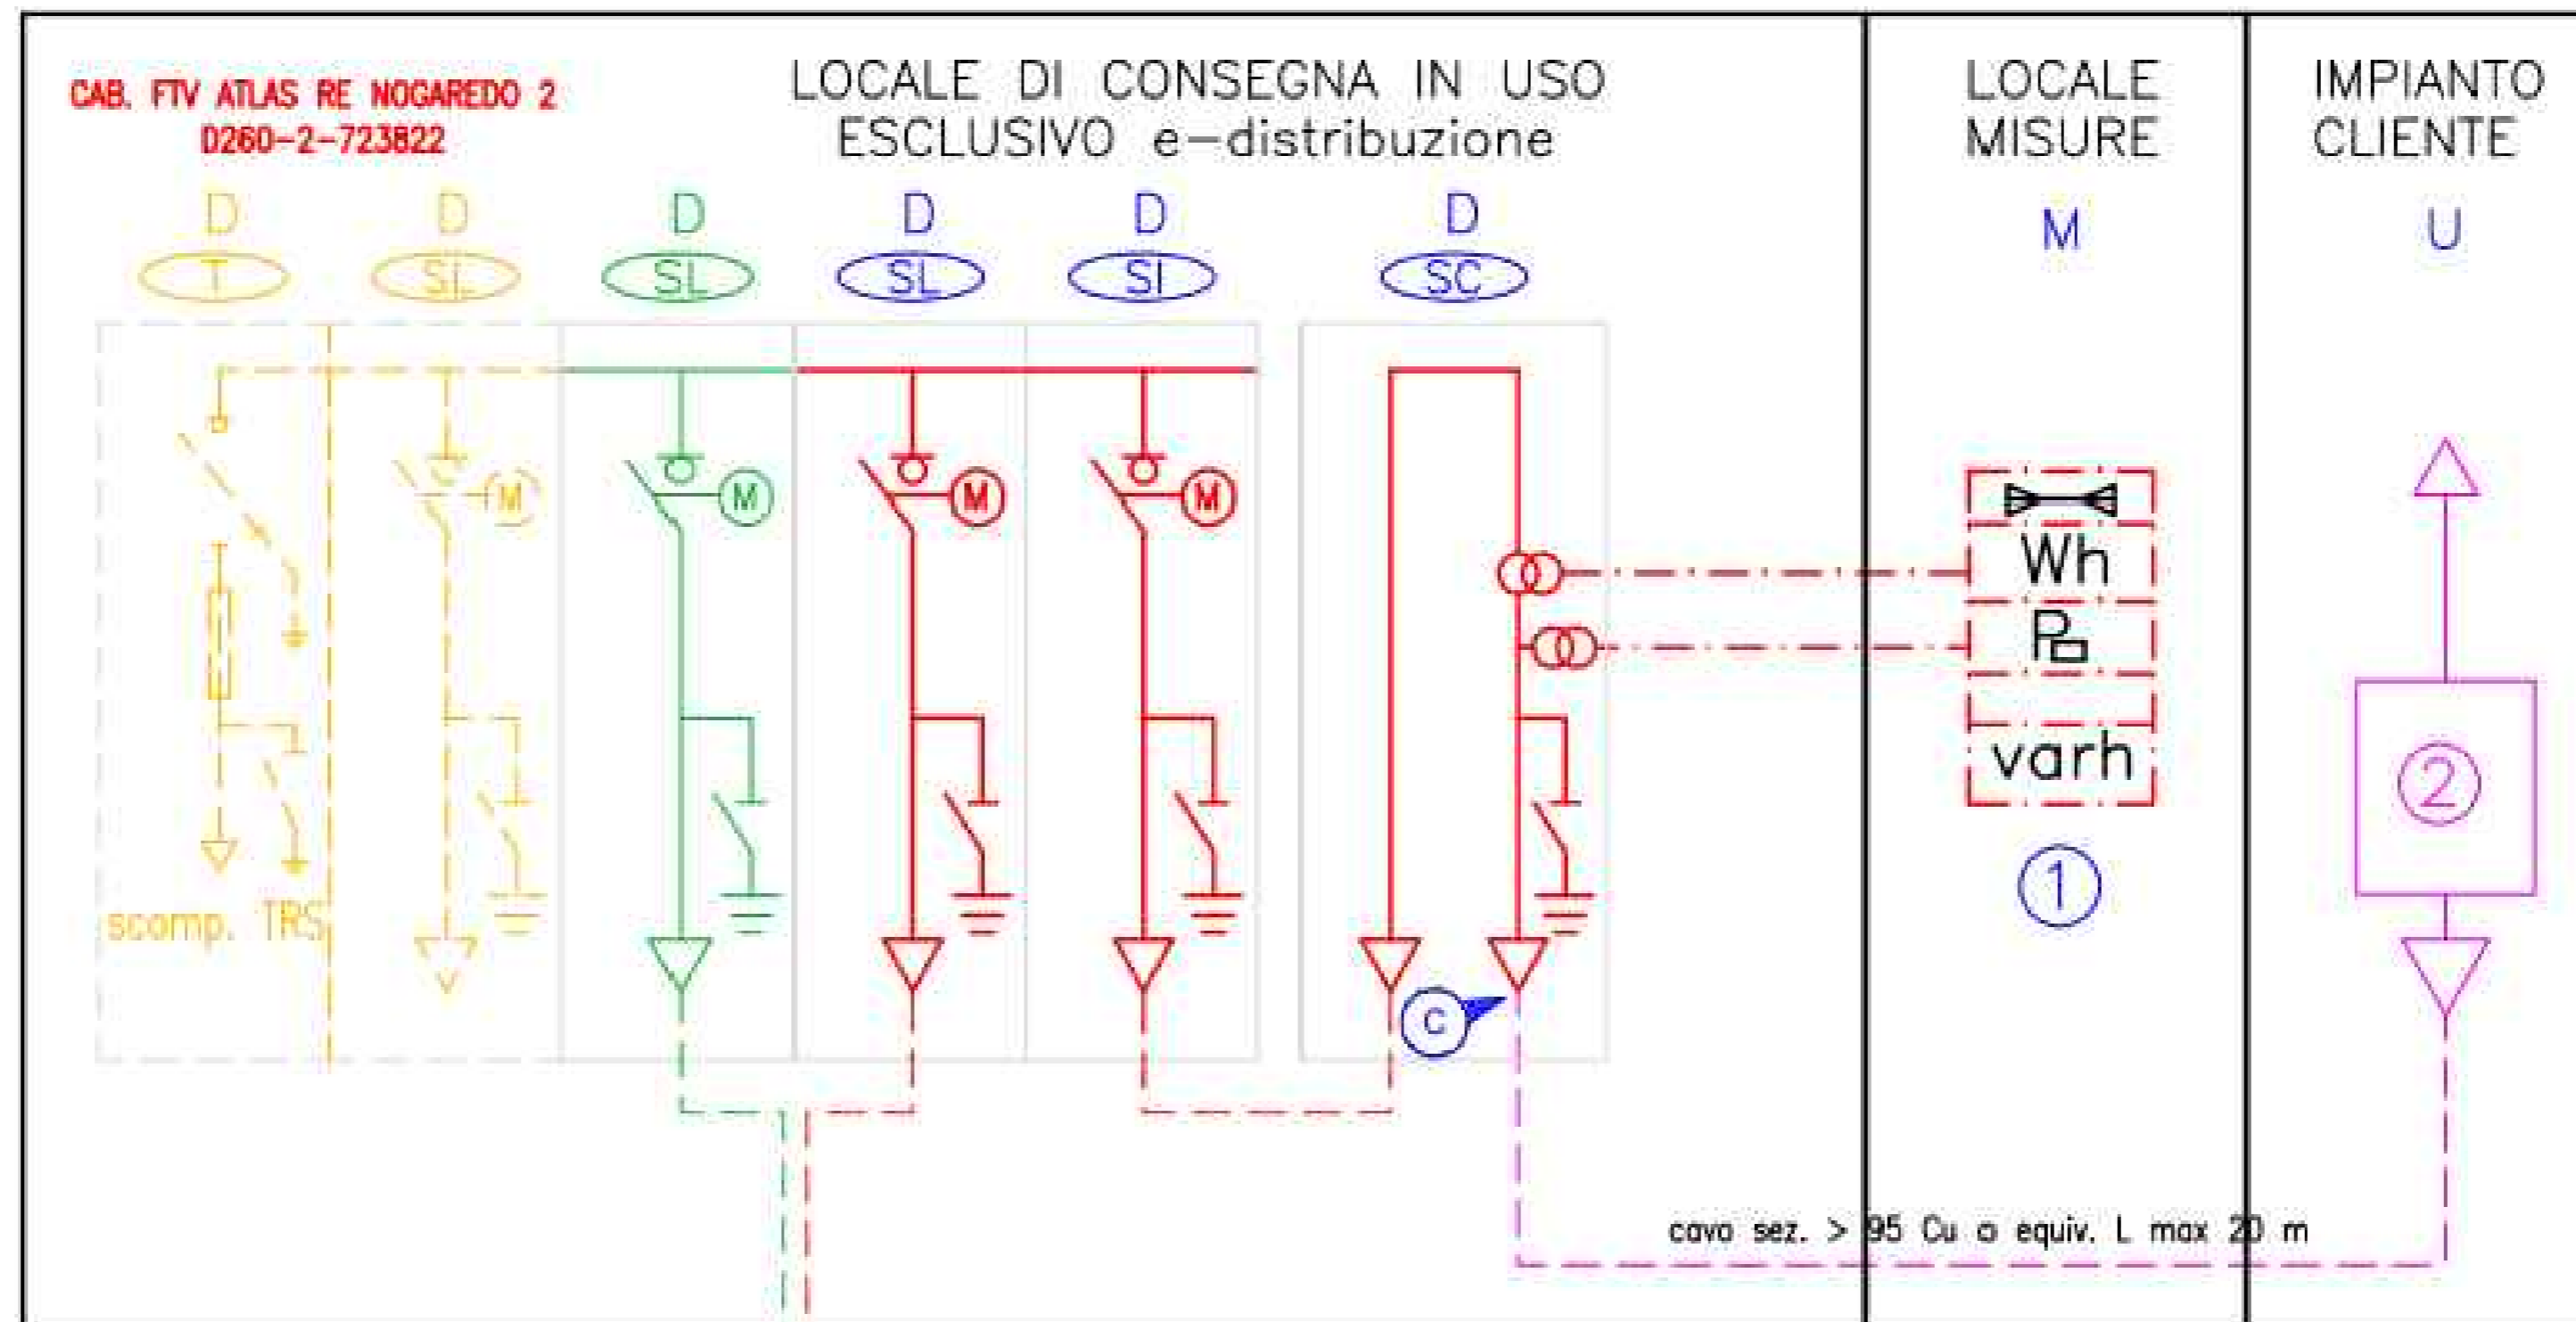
CAB. FTV ATLAS RE NOGAREDO 2
D260-2-723822

LOCALE DI CONSEGNA IN USO ESCLUSIVO e-distribuzione

LOCALE MISURE

IMPIANTO CLIENTE

D
T

D
SL

D
SL

D
SL

D
SI

D
SC

M

U

M

M

M

M

Wh

varh

1

2

C

scomp. TRS

cavo sez. > 95 Cu o equiv. L max 20 m